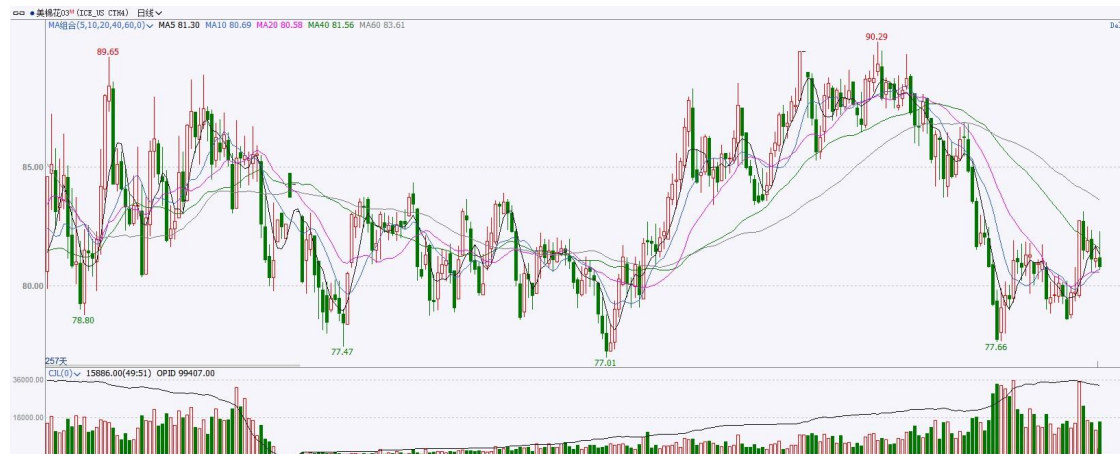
美棉花03M (ICE_US CTM4) 日线
MA组合(5,10,20,40,60,0) MA5 81.30 MA10 80.69 MA20 80.58 MA40 81.56 MA60 83.61
89.65
90.29
85.00
80.00
78.80
77.47
77.01
77.66
257天
CJL(0) 15886.00(49:51) OPID 99407.00
36000.00
18000.00